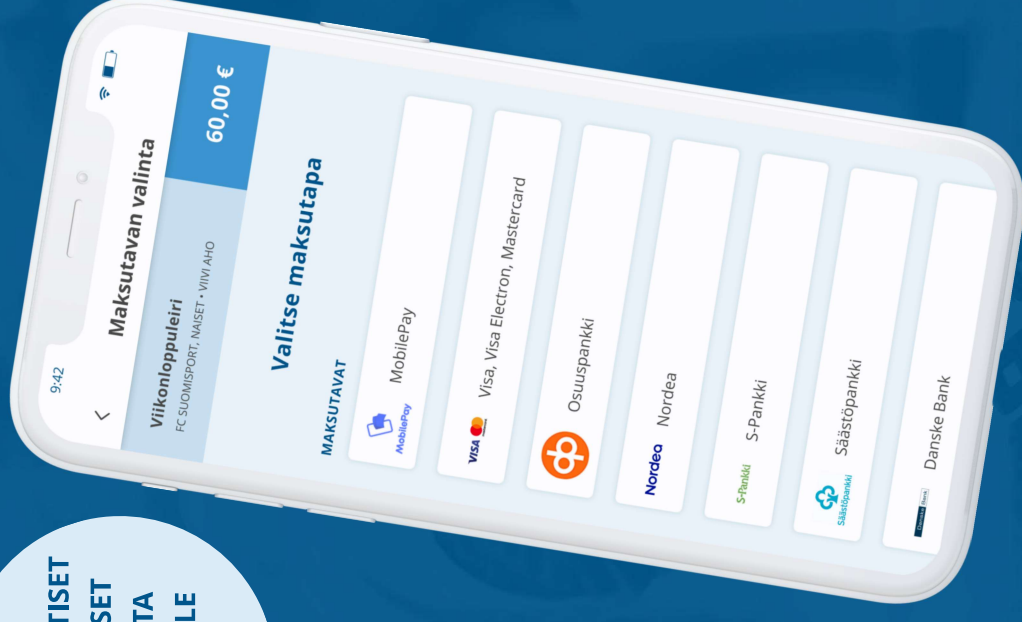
9:42

Maksutavan valinta

Viikonloppuleiri
FC SUOMISPORT, NAISET • VIIVI AHO

60,00 €

Valitse maksutapa

MAKSUTAVAT

MobilePay MobilePay

VISA Visa, Visa Electron, Mastercard

Osuuspankki

Nordea Nordea

S-Pankki S-Pankki

Säästöpankki Säästöpankki

Danske Bank Danske Bank

TISET
SET
TA
LE